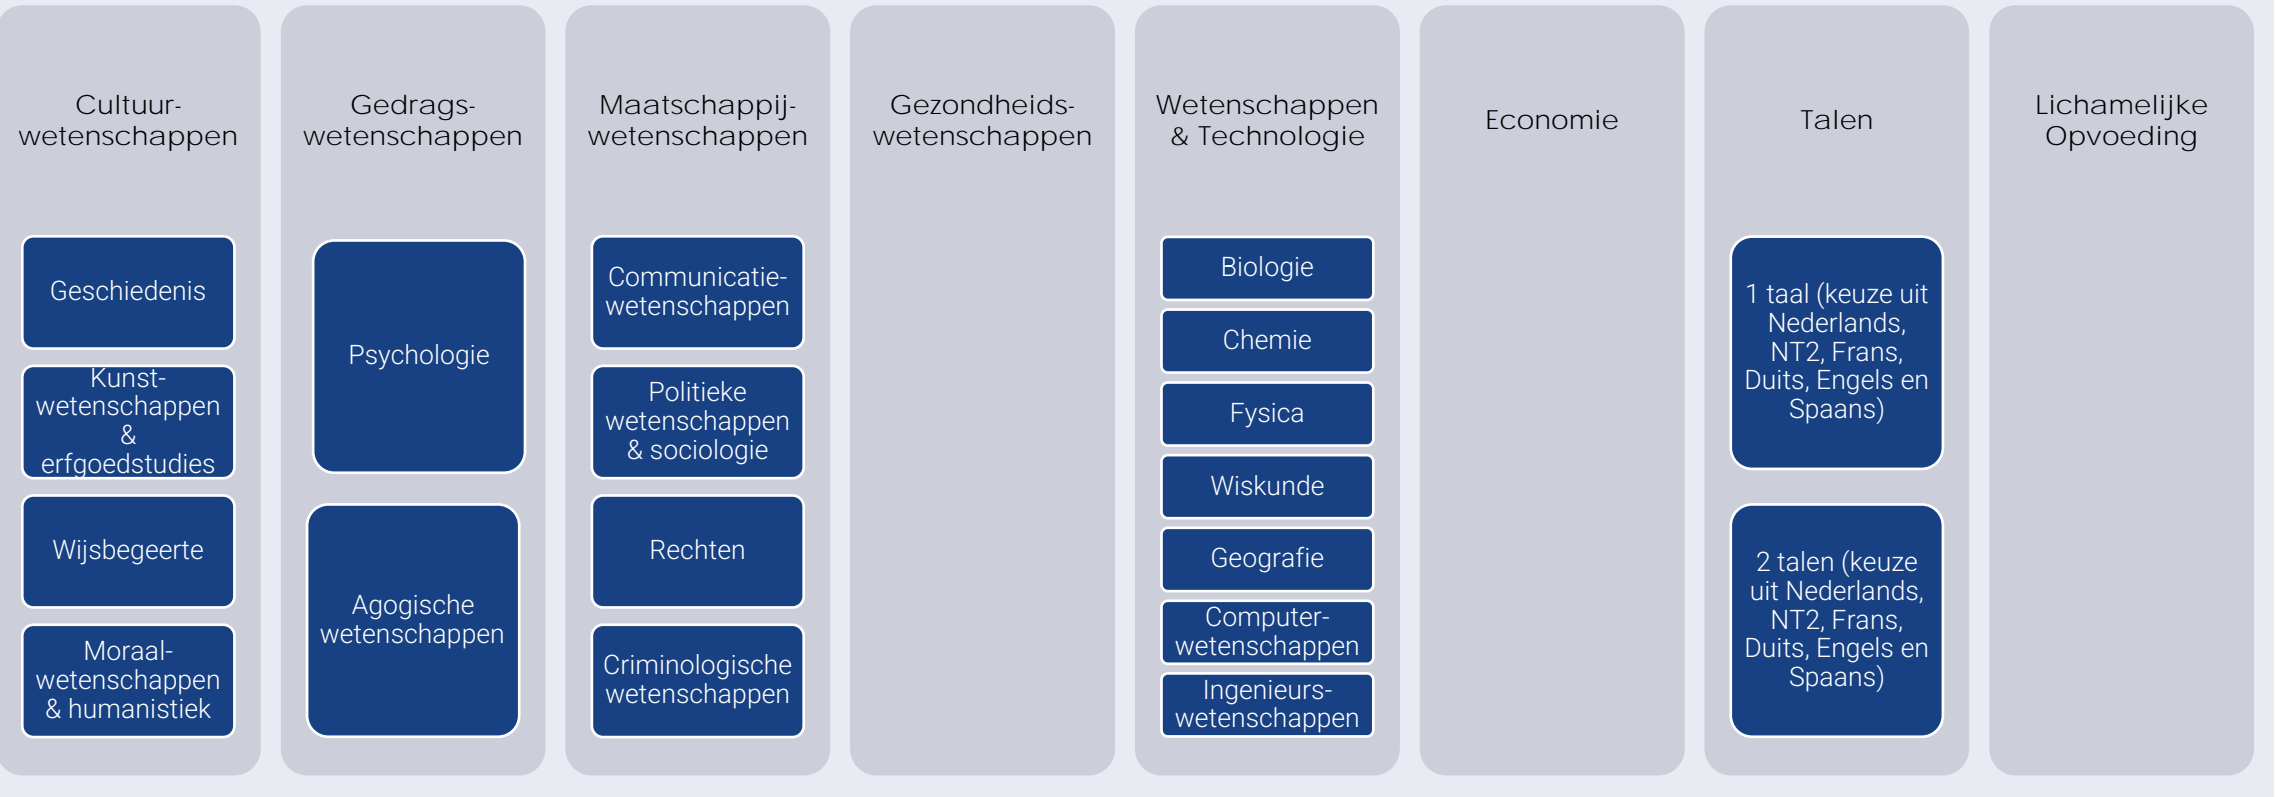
Cultuurwetenschappen

Geschiedenis

Kunstwetenschappen & erfgoedstudies

Wijsbegeerte

Moraalwetenschappen & humanistiek

Gedragswetenschappen

Psychologie

Agogische wetenschappen

Maatschappijwetenschappen

Communicatiewetenschappen

Politieke wetenschappen & sociologie

Rechten

Criminologische wetenschappen

Gezondheidswetenschappen

Wetenschappen & Technologie

Biologie

Chemie

Fysica

Wiskunde

Geografie

Computerwetenschappen

Ingenieurswetenschappen

Economie

Talen

1 taal (keuze uit Nederlands, NT2, Frans, Duits, Engels en Spaans)

2 talen (keuze uit Nederlands, NT2, Frans, Duits, Engels en Spaans)

Lichamelijke Opvoeding